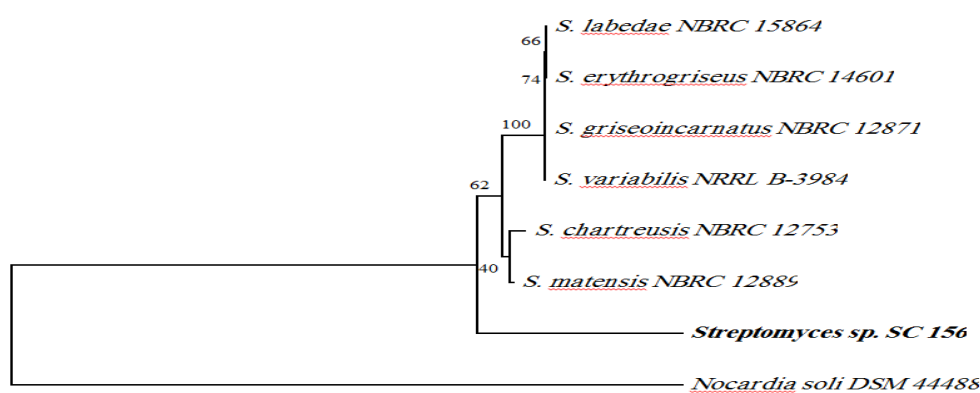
66
S. labedae NBRC 15864
74
S. erythrogriseus NBRC 14601
100
S. griseoincarnatus NBRC 12871
S. variabilis NRRL B-3984
62
S. chartreusis NBRC 12753
40
S. matensis NBRC 12889
Streptomyces sp. SC 156
Nocardia soli DSM 44488